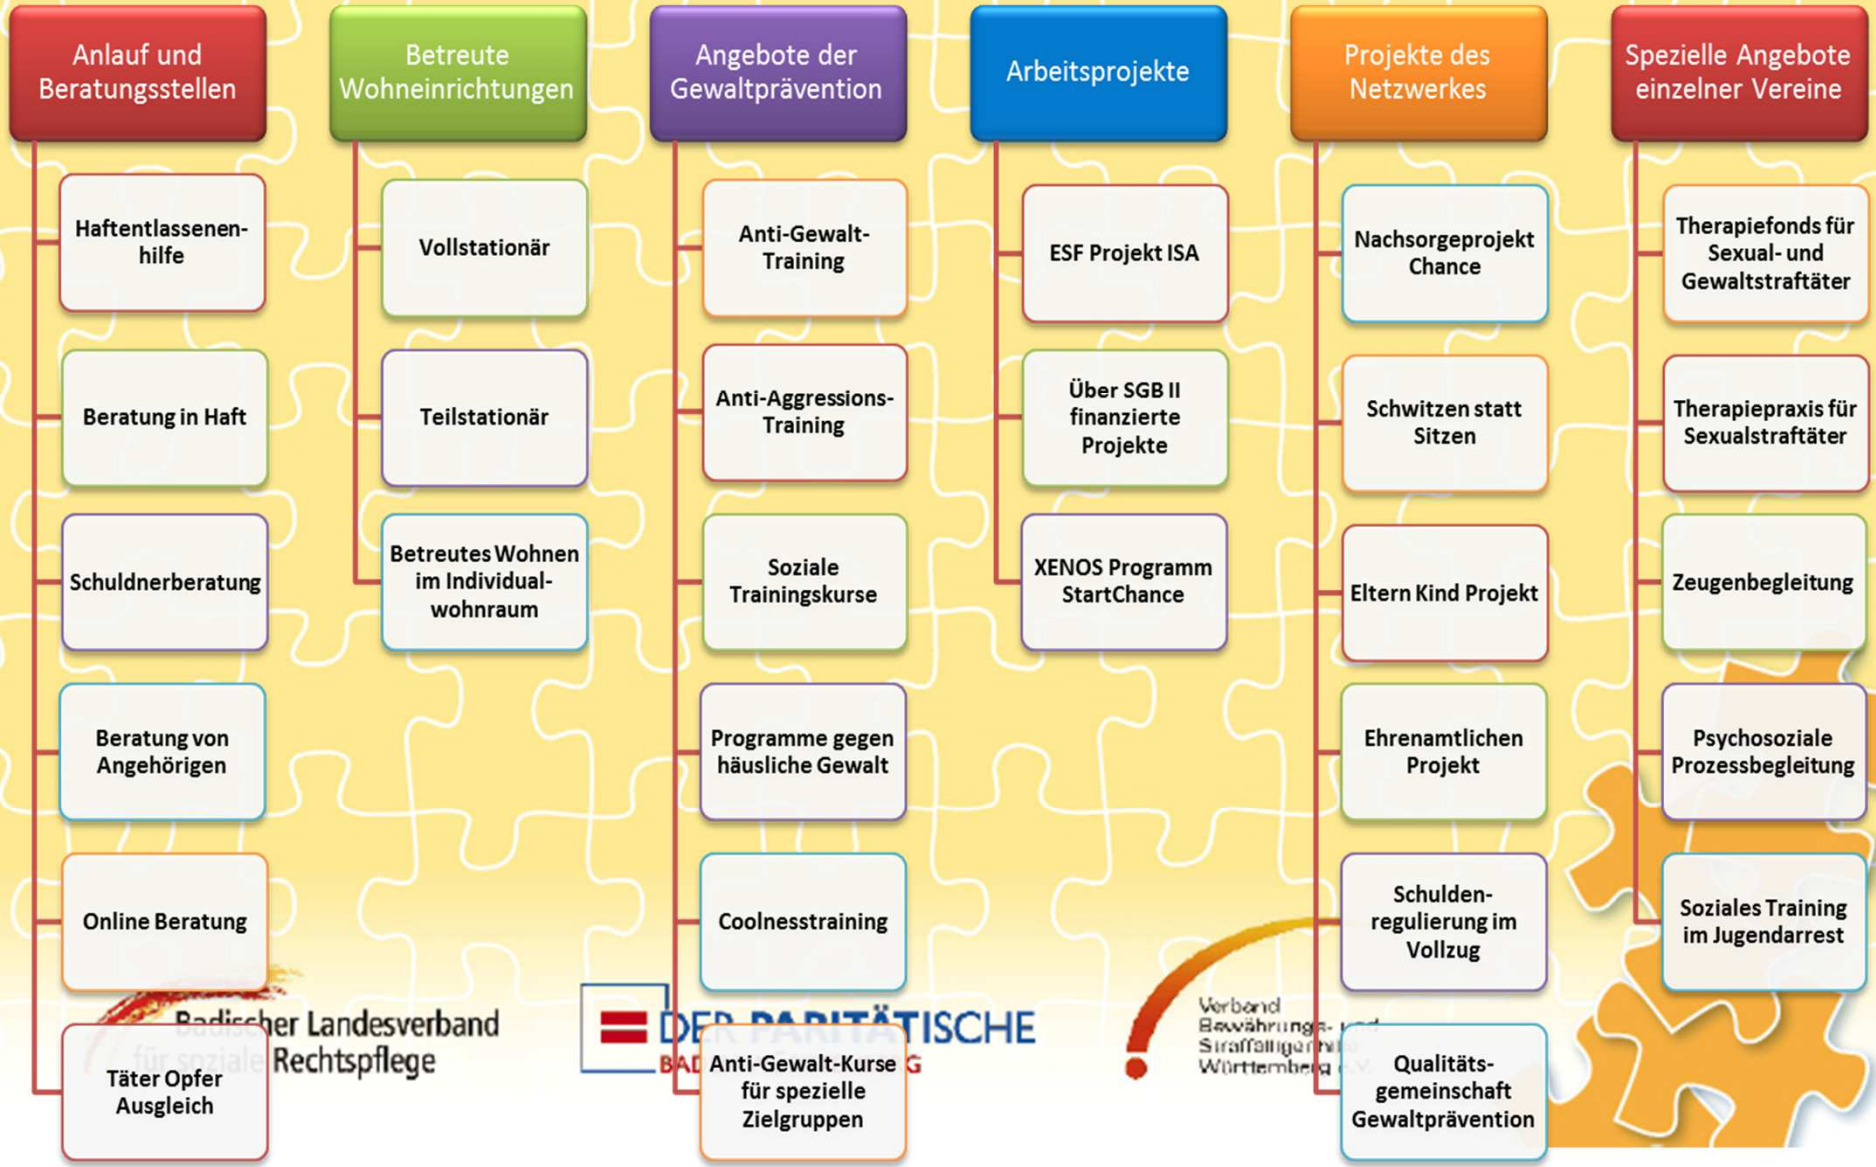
Anlauf und Beratungsstellen

Haftentlassenenhilfe

Beratung in Haft

Schuldnerberatung

Beratung von Angehörigen

Online Beratung

Täter Opfer Ausgleich

Betreute Wohneinrichtungen

Vollstationär

Teilstationär

Betreutes Wohnen im Individualwohnraum

Angebote der Gewaltprävention

Anti-Gewalt-Training

Anti-Aggressions-Training

Soziale Trainingskurse

Programme gegen häusliche Gewalt

Coolnesstraining

Anti-Gewalt-Kurse für spezielle Zielgruppen

Arbeitsprojekte

ESF Projekt ISA

Über SGB II finanzierte Projekte

XENOS Programm StartChance

Projekte des Netzwerkes

Nachsorgeprojekt Chance

Schwitzen statt Sitzen

Eltern Kind Projekt

Ehrenamtlichen Projekt

Schuldenregulierung im Vollzug

Qualitätsgemeinschaft Gewaltprävention

Spezielle Angebote einzelner Vereine

Therapiefonds für Sexual- und Gewaltstraftäter

Therapiepraxis für Sexualstraftäter

Zeugenbegleitung

Psychosoziale Prozessbegleitung

Soziales Training im Jugendarrest

Badischer Landesverband für soziale Rechtspflege

DER PARITÄTISCHE BAD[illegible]G

Verband Bewährungs- und Straffälligenhilfe Württemberg e.V.